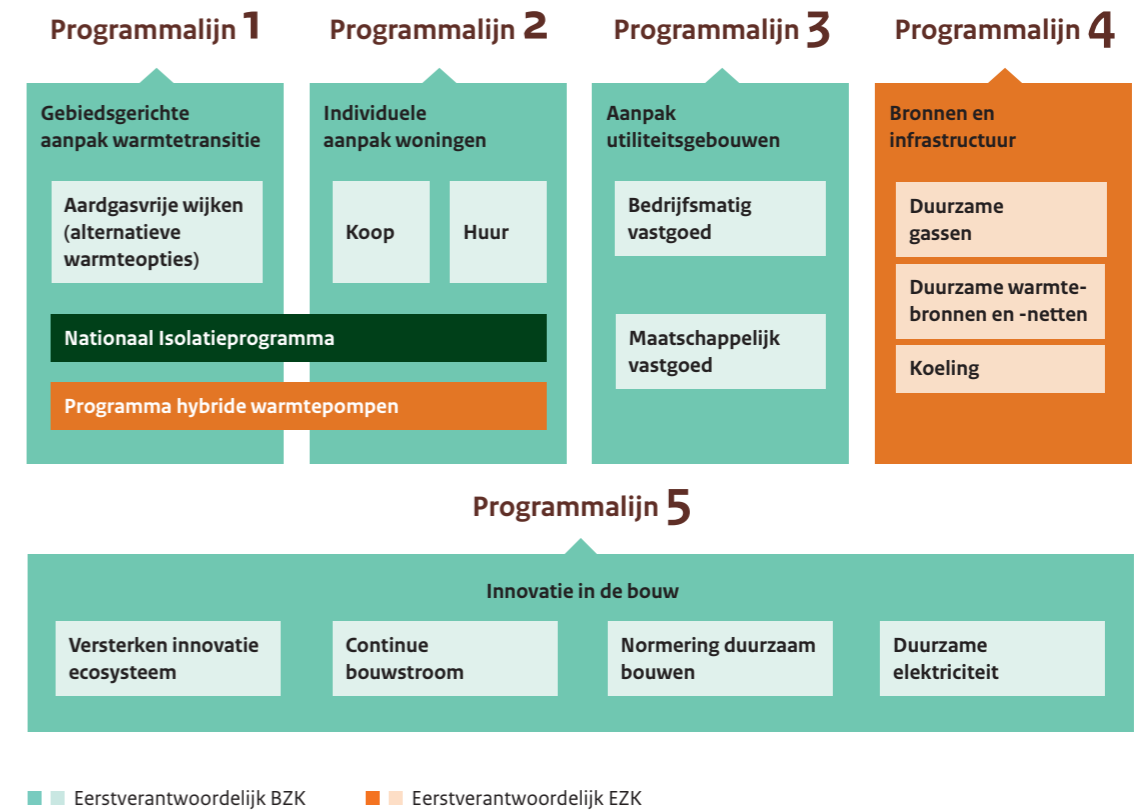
Programmalijn 1

Gebiedsgerichte aanpak warmtetransitie

Aardgasvrije wijken (alternatieve warmteopties)

Programmalijn 2

Individuele aanpak woningen

Koop

Huur

Nationaal Isolatieprogramma

Programma hybride warmtepompen

Programmalijn 3

Aanpak utiliteitsgebouwen

Bedrijfsmatig vastgoed

Maatschappelijk vastgoed

Programmalijn 4

Bronnen en infrastructuur

Duurzame gassen

Duurzame warmtebronnen en -netten

Koeling

Programmalijn 5

Innovatie in de bouw

Versterken innovatie ecosysteem

Continue bouwstroom

Normering duurzaam bouwen

Duurzame elektriciteit

Eerstverantwoordelijk BZK

Eerstverantwoordelijk EZK